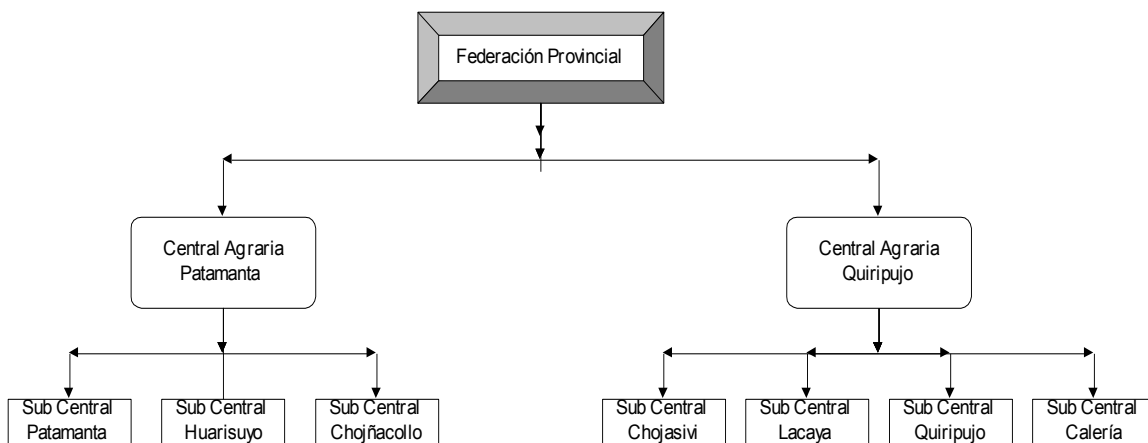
Federación Provincial

Central Agraria Patamanta

Central Agraria Quiripujo

Sub Central Patamanta

Sub Central Huarisuyo

Sub Central Chojñacollo

Sub Central Chojasivi

Sub Central Lacaya

Sub Central Quiripujo

Sub Central Calería